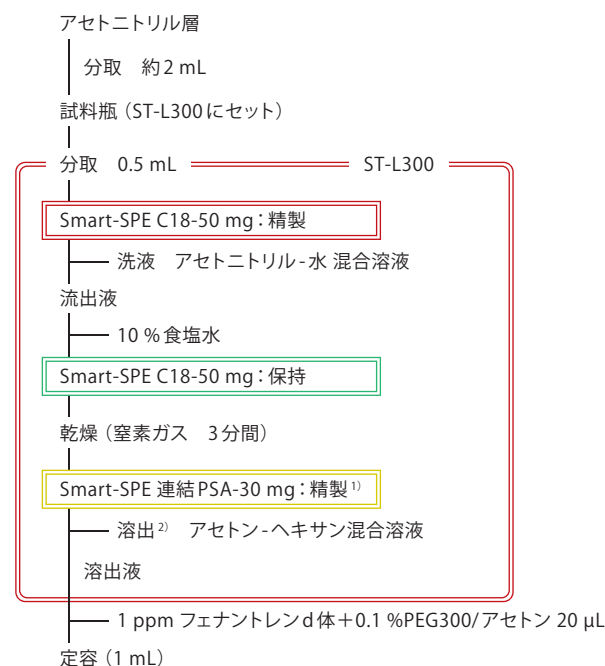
アセトニトリル層

分取　約2 mL

試料瓶（ST-L300にセット）

分取　0.5 mL

ST-L300

Smart-SPE C18-50 mg：精製

洗液　アセトニトリル-水 混合溶液

流出液

10 %食塩水

Smart-SPE C18-50 mg：保持

乾燥（窒素ガス　3分間）

Smart-SPE 連結PSA-30 mg：精製$^{1)}$

溶出$^{2)}$　アセトン-ヘキサン混合溶液

溶出液

1 ppm フェナントレンd体＋0.1 %PEG300/アセトン 20 µL

定容（1 mL）